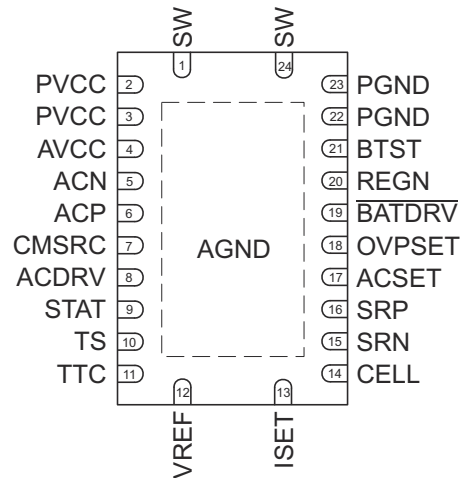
SW
1
SW
24

PVCC 2
PVCC 3
AVCC 4
ACN 5
ACP 6
CMSRC 7
ACDRV 8
STAT 9
TS 10
TTC 11

23 PGND
22 PGND
21 BTST
20 REGN
19 $\overline{\text{BATDRV}}$
18 OVPSET
17 ACSET
16 SRP
15 SRN
14 CELL

AGND

12
VREF
13
ISET